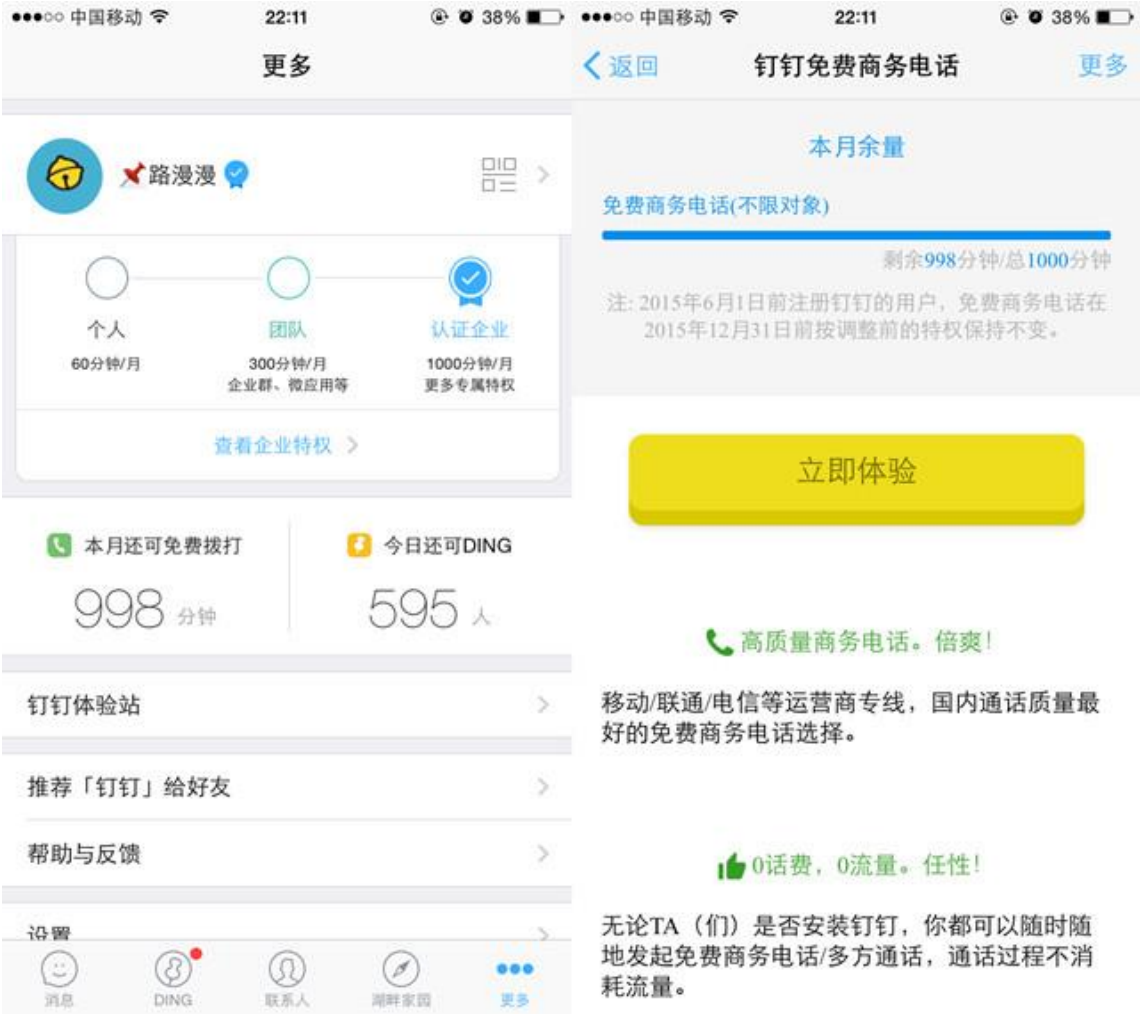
●●●○○ 中国移动 22:11 38%

更多

路漫漫

个人
60分钟/月

团队
300分钟/月
企业群、微应用等

认证企业
1000分钟/月
更多专属特权

查看企业特权 >

本月还可免费拨打
998 分钟

今日还可DING
595 人

钉钉体验站

推荐「钉钉」给好友

帮助与反馈

设置

消息 DING 联系人 湖畔家园 更多

●●●○○ 中国移动 22:11 38%

< 返回 钉钉免费商务电话 更多

本月余量

免费商务电话(不限对象)

剩余998分钟/总1000分钟

注: 2015年6月1日前注册钉钉的用户，免费商务电话在2015年12月31日前按调整前的特权保持不变。

立即体验

高质量商务电话。倍爽!

移动/联通/电信等运营商专线，国内通话质量最好的免费商务电话选择。

0话费，0流量。任性!

无论TA（们）是否安装钉钉，你都可以随时随地发起免费商务电话/多方通话，通话过程不消耗流量。